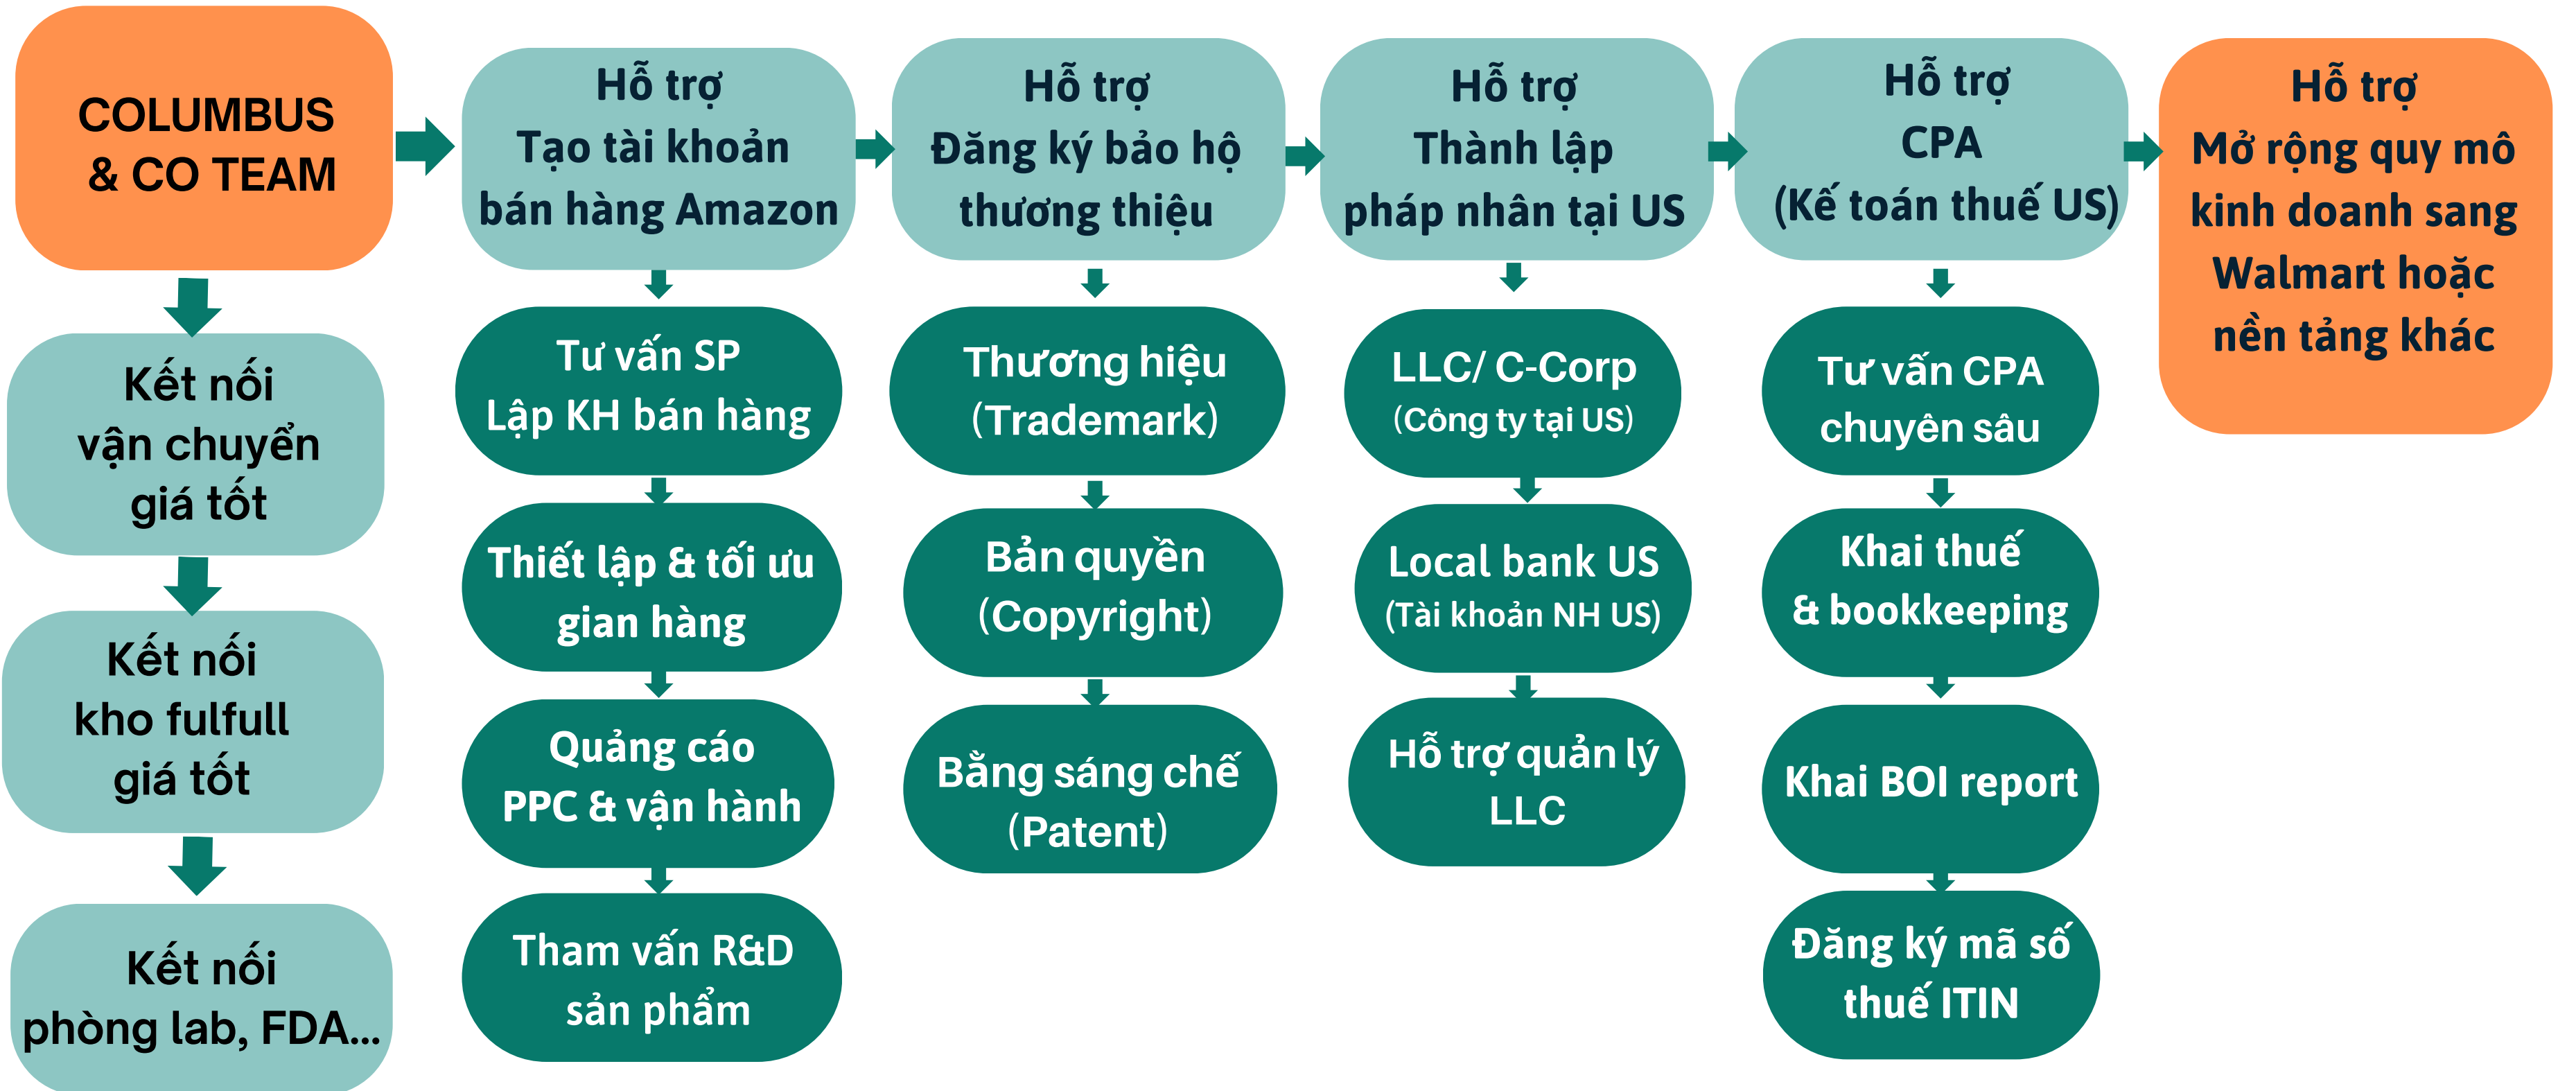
COLUMBUS & CO TEAM

Kết nối vận chuyển giá tốt

Kết nối kho fulfull giá tốt

Kết nối phòng lab, FDA...

Hỗ trợ Tạo tài khoản bán hàng Amazon

Tư vấn SP Lập KH bán hàng

Thiết lập & tối ưu gian hàng

Quảng cáo PPC & vận hành

Tham vấn R&D sản phẩm

Hỗ trợ Đăng ký bảo hộ thương thiệu

Thương hiệu (Trademark)

Bản quyền (Copyright)

Bằng sáng chế (Patent)

Hỗ trợ Thành lập pháp nhân tại US

LLC/ C-Corp (Công ty tại US)

Local bank US (Tài khoản NH US)

Hỗ trợ quản lý LLC

Hỗ trợ CPA (Kế toán thuế US)

Tư vấn CPA chuyên sâu

Khai thuế & bookkeeping

Khai BOI report

Đăng ký mã số thuế ITIN

Hỗ trợ Mở rộng quy mô kinh doanh sang Walmart hoặc nền tảng khác